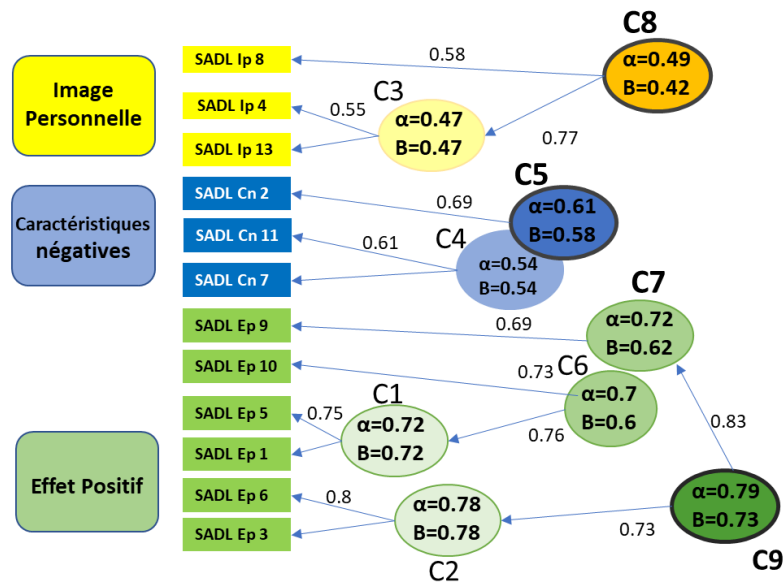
Image Personnelle

SADL Ip 8

SADL Ip 4

SADL Ip 13

Caractéristiques négatives

SADL Cn 2

SADL Cn 11

SADL Cn 7

SADL Ep 9

SADL Ep 10

Effet Positif

SADL Ep 5

SADL Ep 1

SADL Ep 6

SADL Ep 3

C8
α=0.49
B=0.42

0.58

C3
α=0.47
B=0.47

0.55

0.77

C5
α=0.61
B=0.58

0.69

C4
α=0.54
B=0.54

0.61

C7
α=0.72
B=0.62

0.69

C6
α=0.7
B=0.6

0.73

C1
α=0.72
B=0.72

0.75

0.76

0.83

C2
α=0.78
B=0.78

0.8

C9
α=0.79
B=0.73

0.73